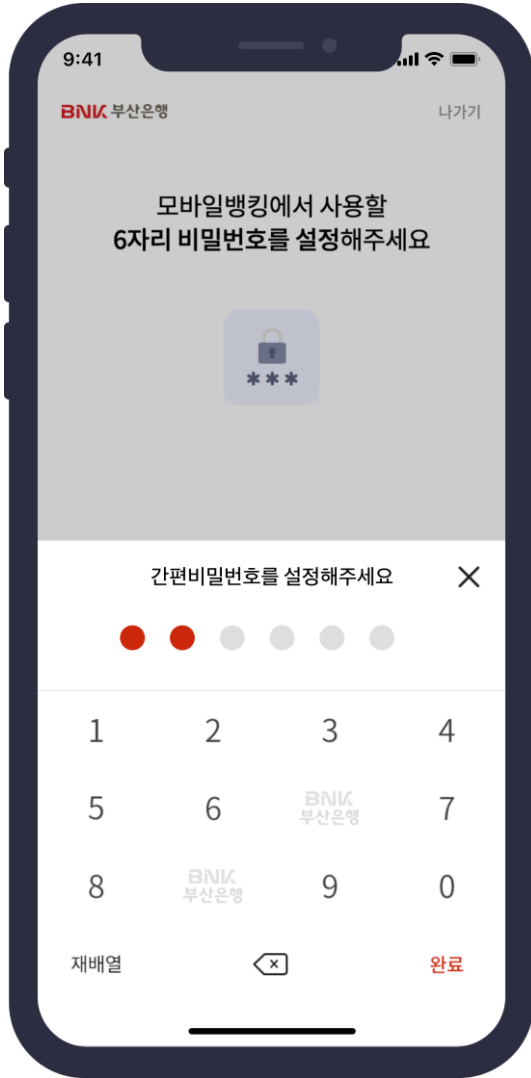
9:41

BNK 부산은행

나가기

모바일뱅킹에서 사용할
6자리 비밀번호를 설정해주세요

***

간편비밀번호를 설정해주세요

| 1 | 2 | 3 | 4 |
|---|---|---|---|
| 5 | 6 | BNK 부산은행 | 7 |
| 8 | BNK 부산은행 | 9 | 0 |
| 재배열 | | | 완료 |